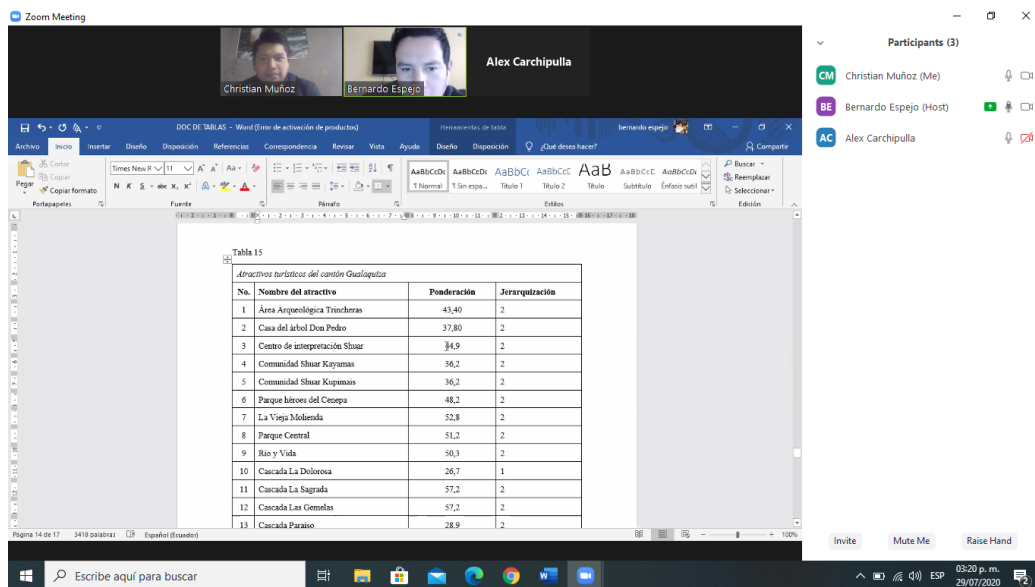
Zoom Meeting

Christian Muñoz
Bernardo Espejo
Alex Carchipulla

Participants (3)
CM Christian Muñoz (Me)
BE Bernardo Espejo (Host)
AC Alex Carchipulla

DOC DE TABLAS - Word (Error de activación de productos)
Herramientas de tabla
bernardo espejo

Archivo Inicio Insertar Diseño Disposición Referencias Correspondencia Revisar Vista Ayuda Diseño Disposición ¿Qué desea hacer? Compartir

Cortar
Copiar
Pegar
Copiar formato
Portapapeles
Times New R 11
Fuente
Párrafo
AaBbCcDc ¶ Normal
AaBbCcDc ¶ Sin espa...
AaBbCc Título 1
AaBbCcC Título 2
AaB Título
AaBbCcC Subtítulo
AaBbCcDc Énfasis sutil
Estilos
Buscar
Reemplazar
Seleccionar
Edición

Tabla 15

| Atractivos turísticos del cantón Gualaquiza | | | |
|---|---|---|---|
| No. | Nombre del atractivo | Ponderación | Jerarquización |
| 1 | Área Arqueológica Trincheras | 43,40 | 2 |
| 2 | Casa del árbol Don Pedro | 37,80 | 2 |
| 3 | Centro de interpretación Shuar | 34,9 | 2 |
| 4 | Comunidad Shuar Kayamas | 36,2 | 2 |
| 5 | Comunidad Shuar Kupimais | 36,2 | 2 |
| 6 | Parque héroes del Cenepa | 48,2 | 2 |
| 7 | La Vieja Molienda | 52,8 | 2 |
| 8 | Parque Central | 51,2 | 2 |
| 9 | Rio y Vida | 50,3 | 2 |
| 10 | Cascada La Dolorosa | 26,7 | 1 |
| 11 | Cascada La Sagrada | 57,2 | 2 |
| 12 | Cascada Las Gemelas | 57,2 | 2 |
| 13 | Cascada Paraiso | 28,9 | 2 |

Página 14 de 17 3418 palabras Español (Ecuador) 100%

Invite Mute Me Raise Hand

Escribe aquí para buscar
ESP 03:20 p. m. 29/07/2020